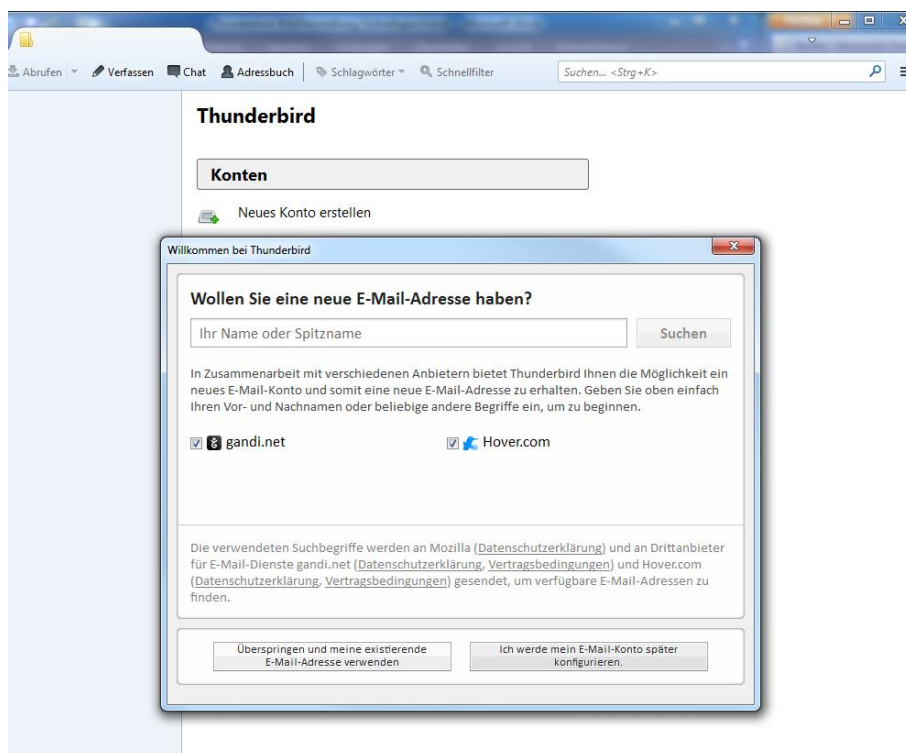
Abrufen Verfassen Chat Adressbuch Schlagwörter Schnellfilter Suchen... <Strg+K>

Thunderbird

Konten

Neues Konto erstellen

Willkommen bei Thunderbird

Wollen Sie eine neue E-Mail-Adresse haben?

Ihr Name oder Spitzname

Suchen

In Zusammenarbeit mit verschiedenen Anbietern bietet Thunderbird Ihnen die Möglichkeit ein neues E-Mail-Konto und somit eine neue E-Mail-Adresse zu erhalten. Geben Sie oben einfach Ihren Vor- und Nachnamen oder beliebige andere Begriffe ein, um zu beginnen.

gandi.net

Hover.com

Die verwendeten Suchbegriffe werden an Mozilla (Datenschutzerklärung) und an Drittanbieter für E-Mail-Dienste gandi.net (Datenschutzerklärung, Vertragsbedingungen) und Hover.com (Datenschutzerklärung, Vertragsbedingungen) gesendet, um verfügbare E-Mail-Adressen zu finden.

Überspringen und meine existierende E-Mail-Adresse verwenden

Ich werde mein E-Mail-Konto später konfigurieren.